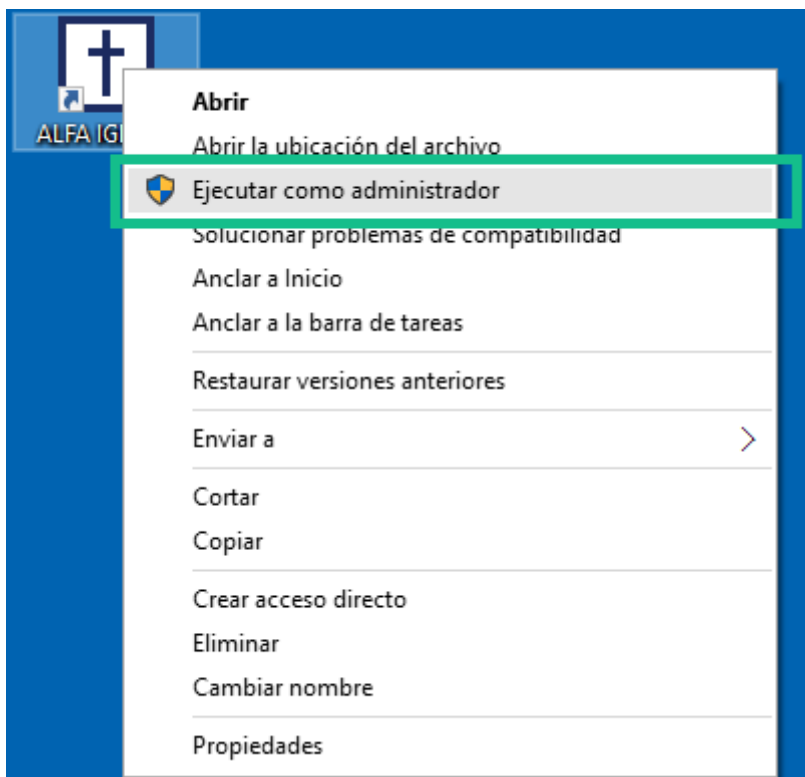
ALFA IGI

Abrir
Abrir la ubicación del archivo
Ejecutar como administrador
Solucionar problemas de compatibilidad
Anclar a Inicio
Anclar a la barra de tareas

Restaurar versiones anteriores

Enviar a

Cortar
Copiar

Crear acceso directo
Eliminar
Cambiar nombre

Propiedades